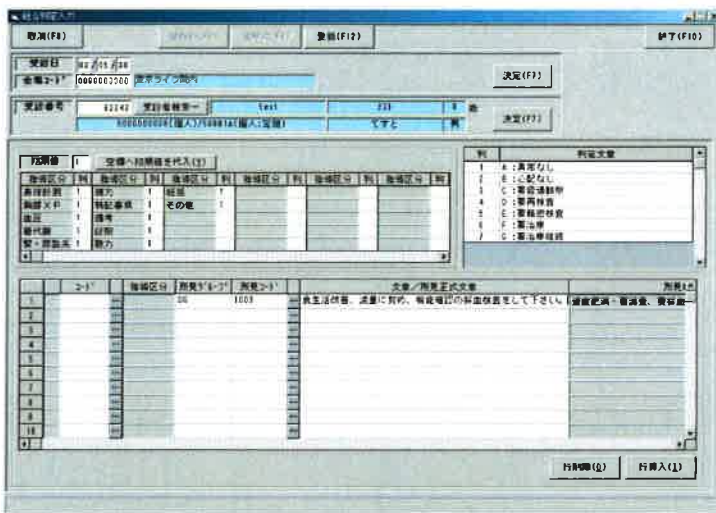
結果判定入力

取消(F8)

登録(F12)

終了(F10)

受診日 02/05/30

会場コード 0000002000 東京ライン院内

決定(F7)

受診番号 02242 受診者検索→ test 223 0 歳

0000000000(個人)/500010(個人:夜間) てすと 男

決定(F7)

判明値 1 空欄へ判明値を代入(T)

| 検査区分 | 判 | 検査区分 | 判 | 検査区分 | 判 | 検査区分 | 判 | 検査区分 | 判 | 検査区分 | 判 |
|---|---|---|---|---|---|---|---|---|---|---|---|
| 身体計測 | 1 | 視力 | 1 | 総合 | 1 | | | | | | |
| 胸部X・P | 1 | 特記事項 | 1 | その他 | 1 | | | | | | |
| 血圧 | 1 | 備考 | 1 | | | | | | | | |
| 糖代謝 | 1 | 診察 | 1 | | | | | | | | |
| 腎・尿蛋系 | 1 | 聴力 | 1 | | | | | | | | |

| 判 | 判定文章 |
|---|---|
| 1 | A:異常なし |
| 2 | B:心配なし |
| 3 | C:要経過観察 |
| 4 | D:要再検査 |
| 5 | E:要精密検査 |
| 6 | F:要治療 |
| 7 | G:要治療継続 |

| | コード | 検査区分 | 所見ｸﾞﾙｰﾌﾟ | 所見ｺｰﾄﾞ | 文章/所見正式文章 | 所見1 |
|---|---|---|---|---|---|---|
| 1 | | | 06 | 1003 | 食生活改善、減量に努め、精密検査の採血検査をして下さい。 | 減量肥満・要減量、要安静 |
| 2 | | | | | | |
| 3 | | | | | | |
| 4 | | | | | | |
| 5 | | | | | | |
| 6 | | | | | | |
| 7 | | | | | | |
| 8 | | | | | | |
| 9 | | | | | | |
| 10 | | | | | | |

行削除(D)

行挿入(I)